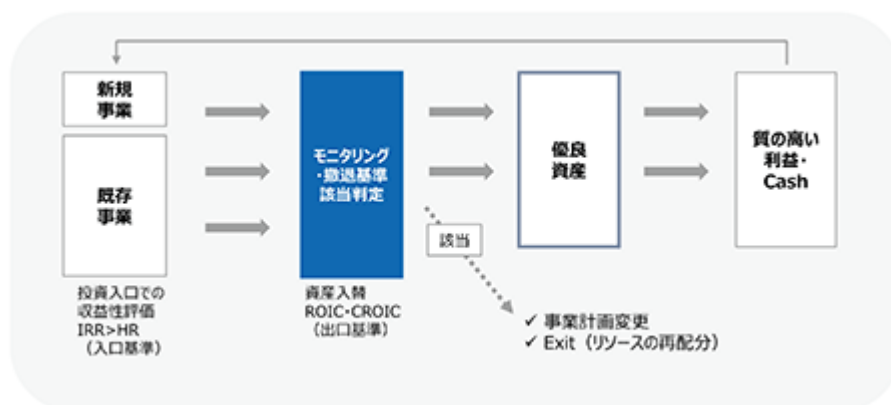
新規事業

既存事業

投資入口での収益性評価
IRR>HR
（入口基準）

モニタリング・撤退基準該当判定

資産入替
ROIC・CROIC
（出口基準）

該当

優良資産

質の高い利益・Cash

✓ 事業計画変更
✓ Exit（リソースの再配分）